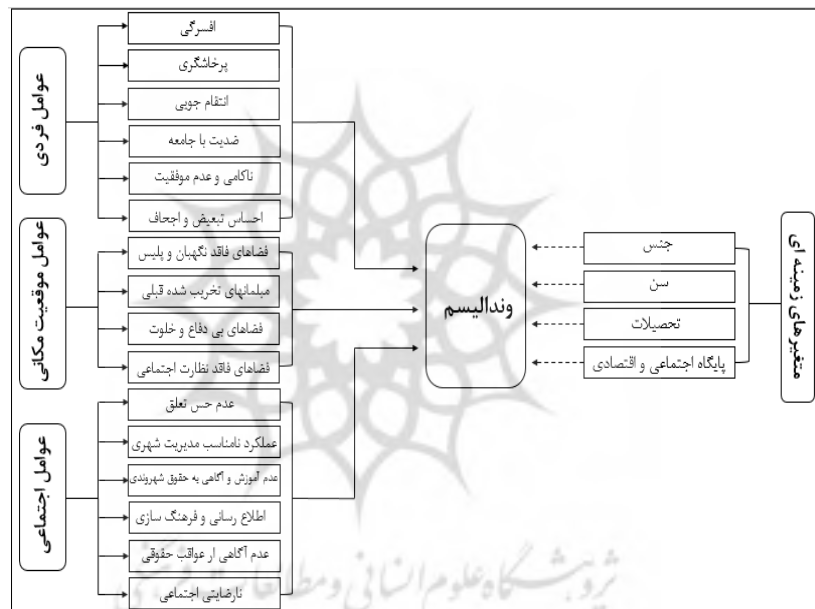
عوامل فردی

افسردگی

پرخاشگری

انتقام جویی

ضدیت با جامعه

ناکامی و عدم موفقیت

احساس تبعیض و اجحاف

عوامل موقعیت مکانی

فضاهای فاقد نگهبان و پلیس

مبلمانهای تخریب شده قبلی

فضاهای بی دفاع و خلوت

فضاهای فاقد نظارت اجتماعی

عوامل اجتماعی

عدم حس تعلق

عملکرد نامناسب مدیریت شهری

عدم آموزش و آگاهی به حقوق شهروندی

اطلاع رسانی و فرهنگ سازی

عدم آگاهی از عواقب حقوقی

نارضایتی اجتماعی

وندالیسم

جنس

سن

تحصیلات

پایگاه اجتماعی و اقتصادی

متغیرهای زمینه ای

پژوهشگاه علوم انسانی و مطالعات فرهنگی